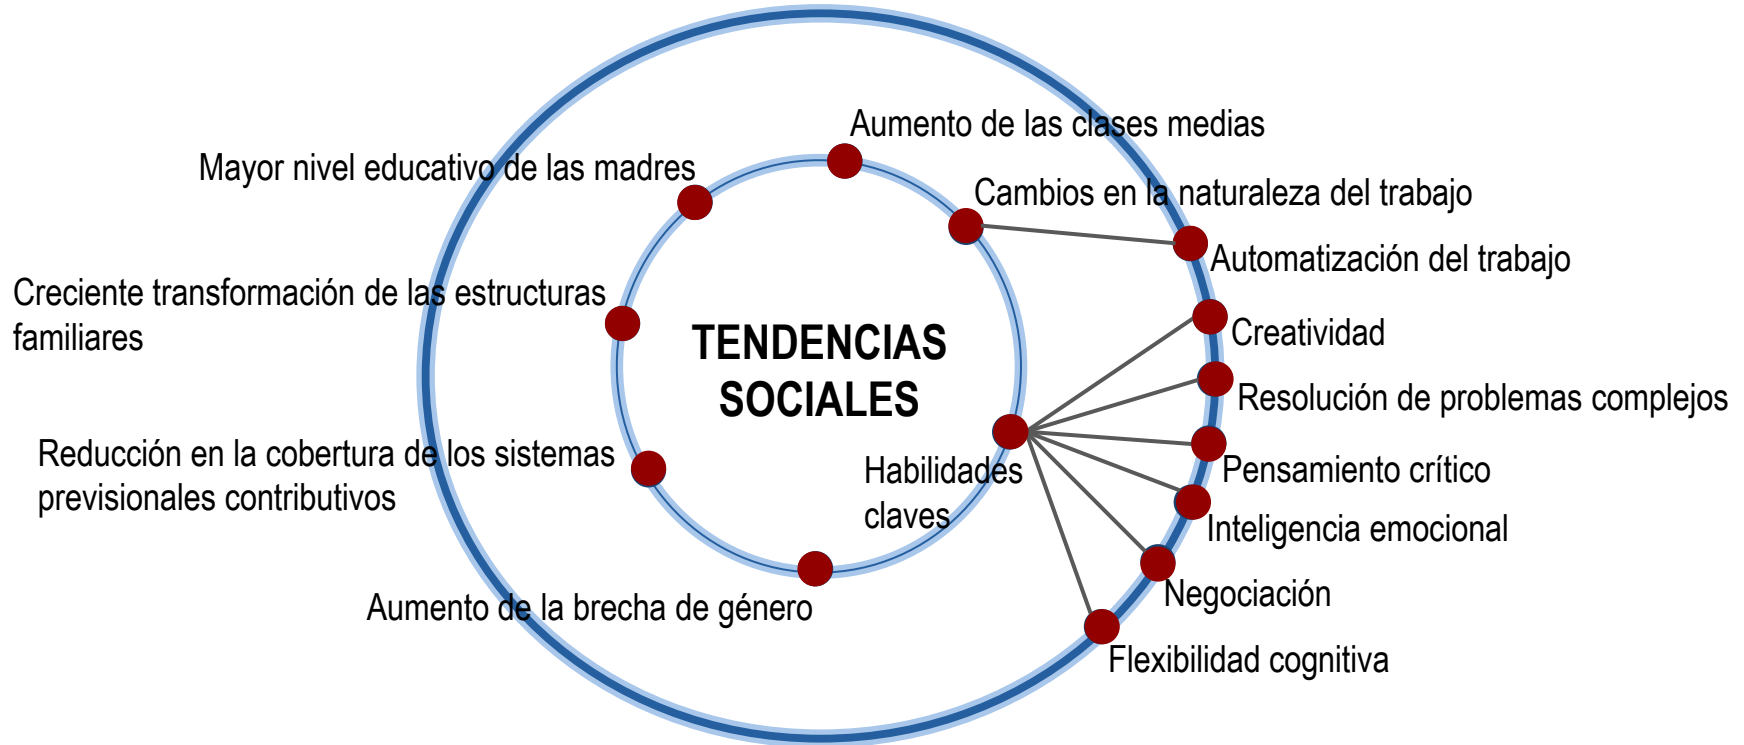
TENDENCIAS SOCIALES

Aumento de las clases medias

Mayor nivel educativo de las madres

Cambios en la naturaleza del trabajo

Automatización del trabajo

Creciente transformación de las estructuras familiares

Creatividad

Resolución de problemas complejos

Reducción en la cobertura de los sistemas previsionales contributivos

Habilidades claves

Pensamiento crítico

Inteligencia emocional

Negociación

Aumento de la brecha de género

Flexibilidad cognitiva